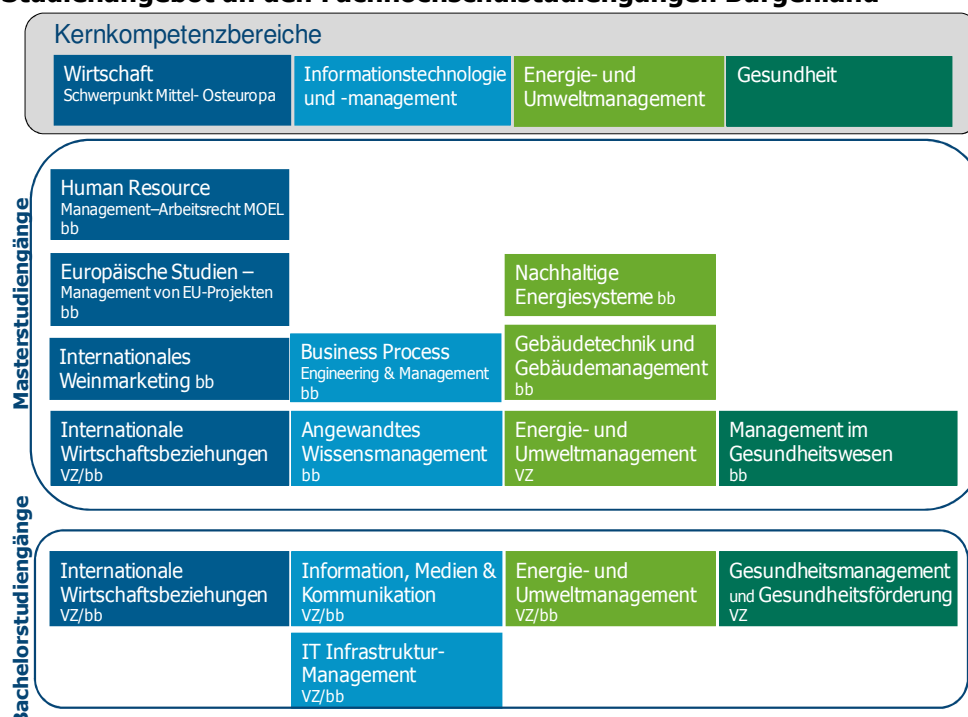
Studienangebot an den Fachhochschulstudiengängen Burgenland

Kernkompetenzbereiche

| Wirtschaft Schwerpunkt Mittel- Osteuropa | Informationstechnologie und -management | Energie- und Umweltmanagement | Gesundheit |
|---|---|---|---|

Masterstudiengänge

| | | | |
|---|---|---|---|
| Human Resource Management–Arbeitsrecht MOEL bb | | | |
| Europäische Studien – Management von EU-Projekten bb | | Nachhaltige Energiesysteme bb | |
| Internationales Weinmarketing bb | Business Process Engineering & Management bb | Gebäudetechnik und Gebäudemanagement bb | |
| Internationale Wirtschaftsbeziehungen VZ/bb | Angewandtes Wissensmanagement bb | Energie- und Umweltmanagement VZ | Management im Gesundheitswesen bb |

Bachelorstudiengänge

| | | | |
|---|---|---|---|
| Internationale Wirtschaftsbeziehungen VZ/bb | Information, Medien & Kommunikation VZ/bb | Energie- und Umweltmanagement VZ/bb | Gesundheitsmanagement und Gesundheitsförderung VZ |
| | IT Infrastruktur-Management VZ/bb | | |